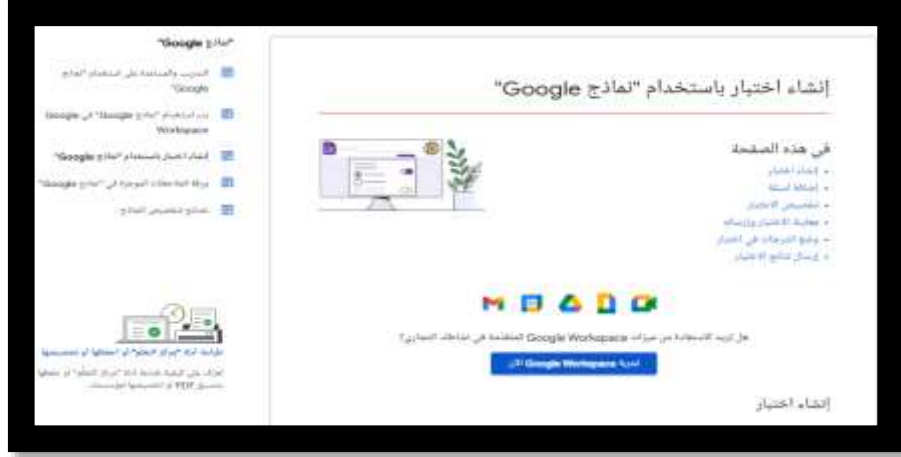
"نماذج Google"

التدريب والمساعدة على استخدام "نماذج Google"

بدء استخدام "نماذج Google" في Google Workspace

إنشاء اختبار باستخدام "نماذج Google"

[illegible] "نماذج Google"

نصائح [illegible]

إنشاء اختبار باستخدام "نماذج Google"

في هذه الصفحة

• إنشاء اختبار
• إضافة أسئلة
• تخصيص الاختبار
• معاينة الاختبار وإرساله
• وضع الدرجات في اختبار
• إرسال نتائج الاختبار

هل تريد الاستفادة من ميزات Google Workspace المتقدمة في نشاطك التجاري؟

ابدأ Google Workspace الآن

إنشاء اختبار

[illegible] "مركز التعلّم" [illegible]

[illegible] "مركز التعلّم" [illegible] PDF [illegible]